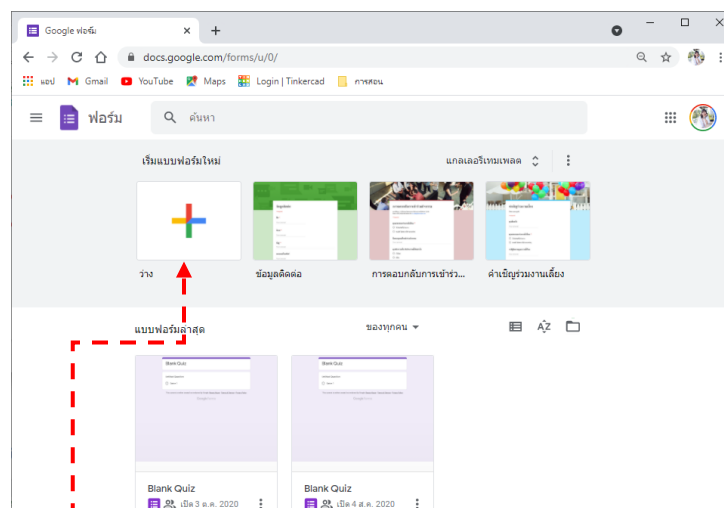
Google ฟอร์ม
docs.google.com/forms/u/0/
แอป Gmail YouTube Maps Login | Tinkercad การสอน
ฟอร์ม
ค้นหา
เริ่มแบบฟอร์มใหม่
แกลเลอรีเทมเพลต
ว่าง
ข้อมูลติดต่อ
การตอบกลับการเข้าร่ว...
คำเชิญร่วมงานเลี้ยง
แบบฟอร์มล่าสุด
ของทุกคน
Blank Quiz
เปิด 3 ต.ค. 2020
Blank Quiz
เปิด 4 ส.ค. 2020